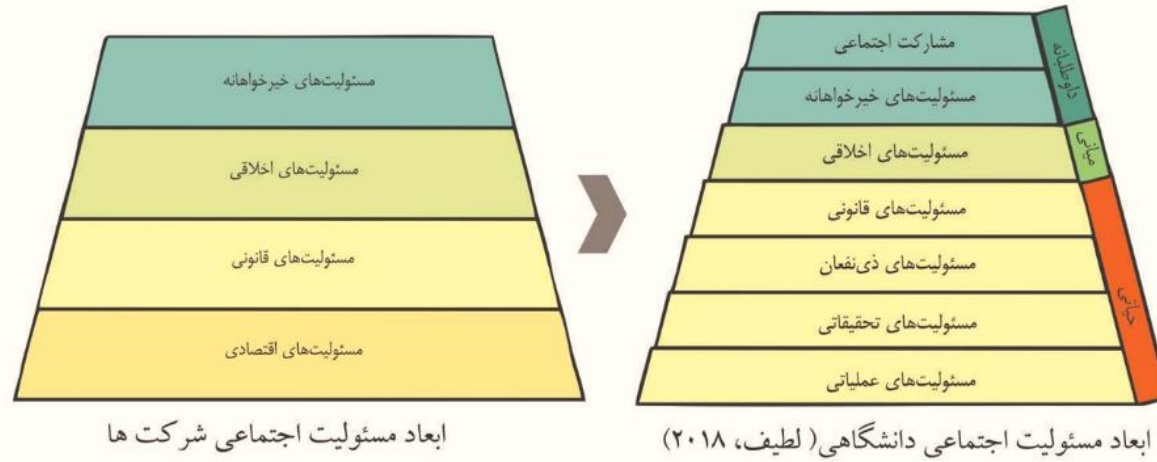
مشارکت اجتماعی
مسئولیت‌های خیرخواهانه
مسئولیت‌های اخلاقی
مسئولیت‌های قانونی
مسئولیت‌های ذی‌نفعان
مسئولیت‌های تحقیقاتی
مسئولیت‌های عملیاتی
داوطلبانه
مبانی
مبانی

ابعاد مسئولیت اجتماعی دانشگاهی( لطیف، ۲۰۱۸)

مسئولیت‌های خیرخواهانه
مسئولیت‌های اخلاقی
مسئولیت‌های قانونی
مسئولیت‌های اقتصادی

ابعاد مسئولیت اجتماعی شرکت ها